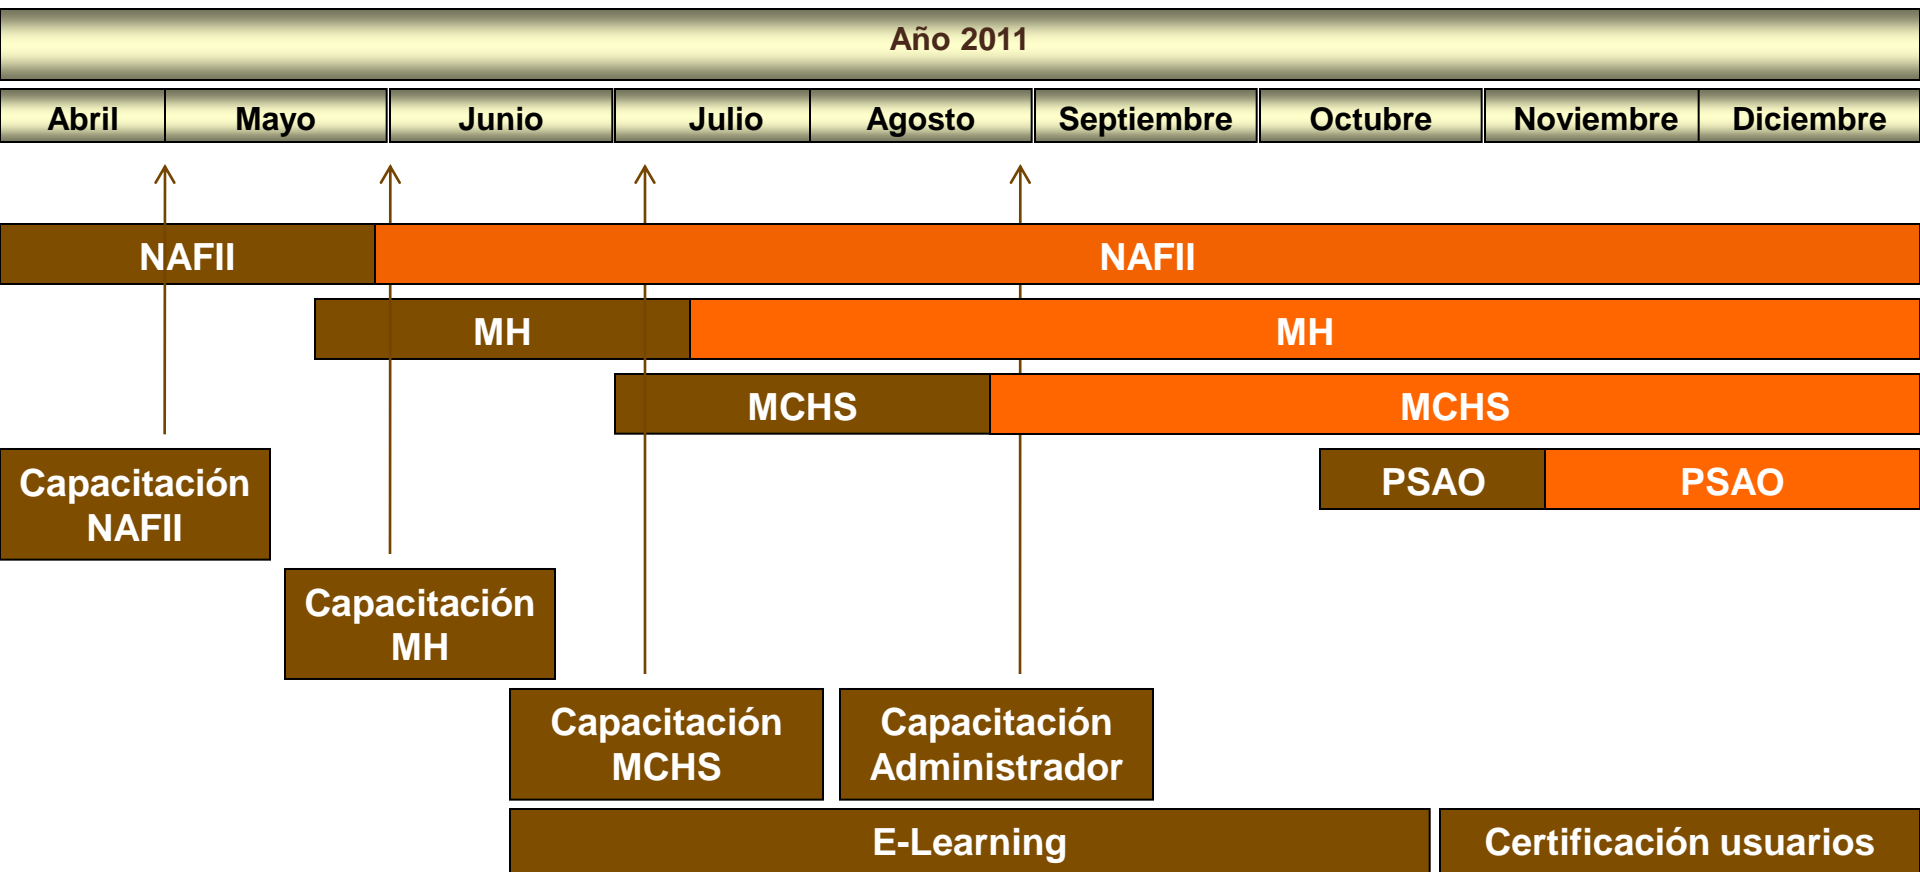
Año 2011

Abril

Mayo

Junio

Julio

Agosto

Septiembre

Octubre

Noviembre

Diciembre

NAFII

NAFII

MH

MH

MCHS

MCHS

PSAO

PSAO

Capacitación NAFII

Capacitación MH

Capacitación MCHS

Capacitación Administrador

E-Learning

Certificación usuarios